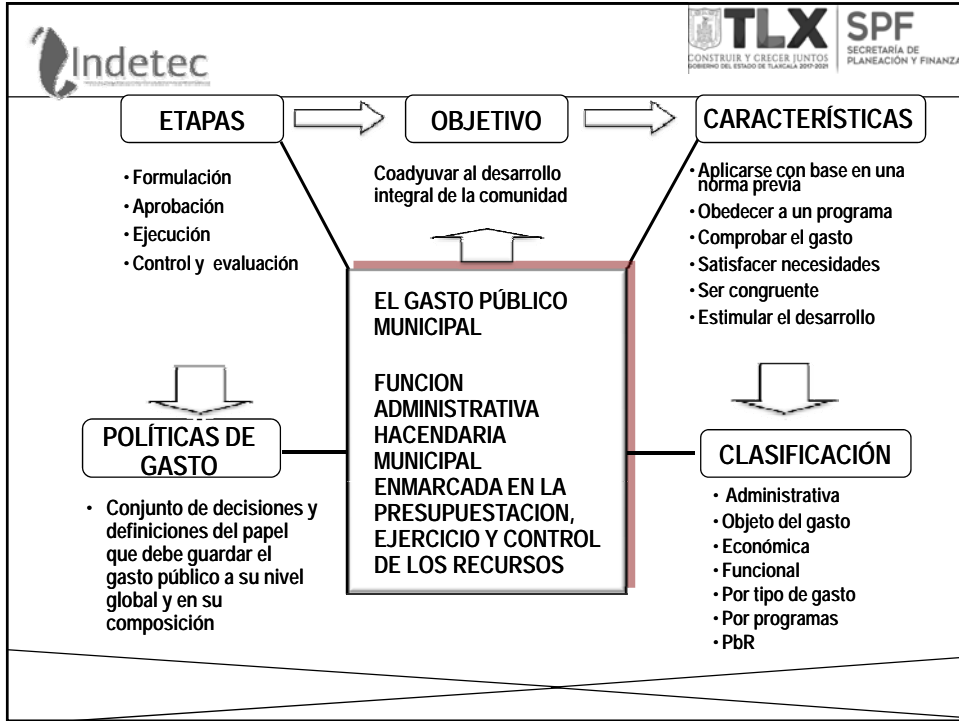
Indetec

TLX
CONSTRUIR Y CRECER JUNTOS
GOBIERNO DEL ESTADO DE TLAXCALA 2017-2021

SPF
SECRETARÍA DE PLANEACIÓN Y FINANZAS

ETAPAS

OBJETIVO

CARACTERÍSTICAS

• Formulación
• Aprobación
• Ejecución
• Control y evaluación

Coadyuvar al desarrollo integral de la comunidad

• Aplicarse con base en una norma previa
• Obedecer a un programa
• Comprobar el gasto
• Satisfacer necesidades
• Ser congruente
• Estimular el desarrollo

EL GASTO PÚBLICO MUNICIPAL

FUNCION ADMINISTRATIVA HACENDARIA MUNICIPAL ENMARCADA EN LA PRESUPUESTACION, EJERCICIO Y CONTROL DE LOS RECURSOS

POLÍTICAS DE GASTO

• Conjunto de decisiones y definiciones del papel que debe guardar el gasto público a su nivel global y en su composición

CLASIFICACIÓN

• Administrativa
• Objeto del gasto
• Económica
• Funcional
• Por tipo de gasto
• Por programas
• PbR